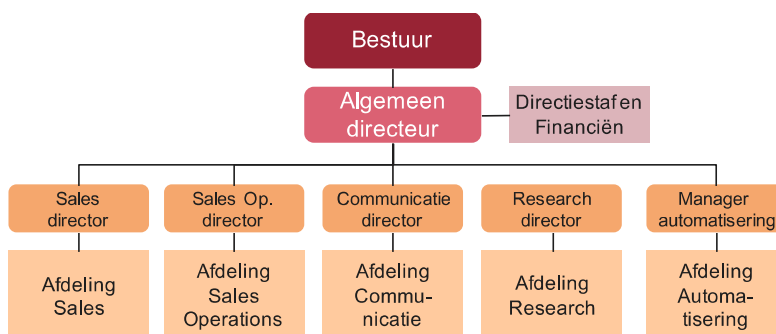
Bestuur

Algemeen directeur

Directiestaf en Financiën

Sales director

Sales Op. director

Communicatie director

Research director

Manager automatisering

Afdeling Sales

Afdeling Sales Operations

Afdeling Communicatie

Afdeling Research

Afdeling Automatisering